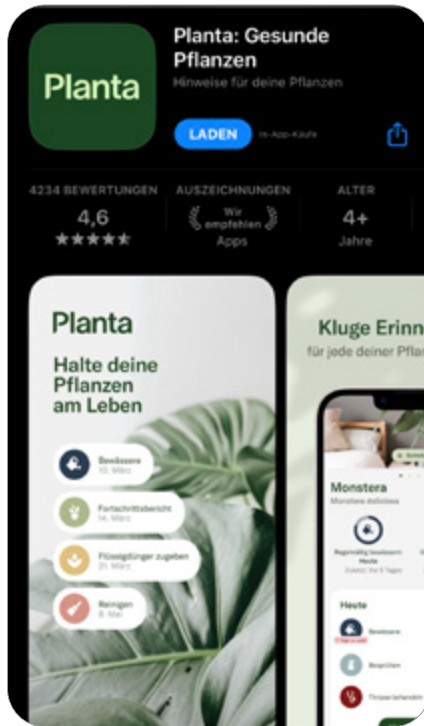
Planta

Planta: Gesunde Pflanzen

Hinweise für deine Pflanzen

LADEN

In-App-Käufe

4234 BEWERTUNGEN

4,6

★★★★★

AUSZEICHNUNGEN

Wir empfehlen

Apps

ALTER

4+

Jahre

Planta

Halte deine Pflanzen am Leben

Bewässern
10. März

Fortschrittsbericht
14. März

Flüssigdünger zugeben
21. März

Reinigen
8. Mai

Kluge Erinn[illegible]

für jede deiner Pflan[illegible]

Monstera

Monstera deliciosa

Regelmäßig bewässern
Heute

Heute

Bewässern

Besprühen

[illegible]